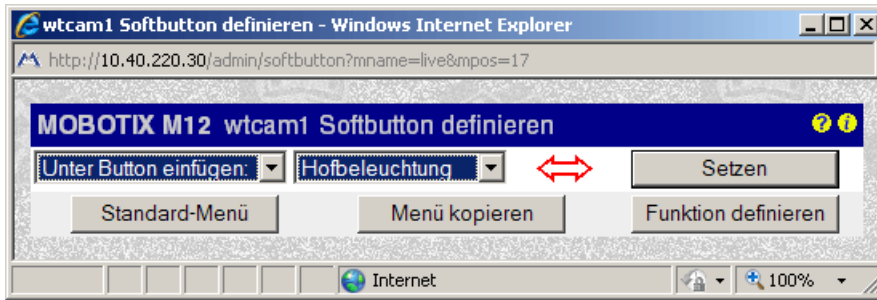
wtcam1 Softbutton definieren - Windows Internet Explorer

http://10.40.220.30/admin/softbutton?mname=live&mpos=17

MOBOTIX M12 wtcam1 Softbutton definieren

Unter Button einfügen: Hofbeleuchtung Setzen

Standard-Menü Menü kopieren Funktion definieren

Internet 100%